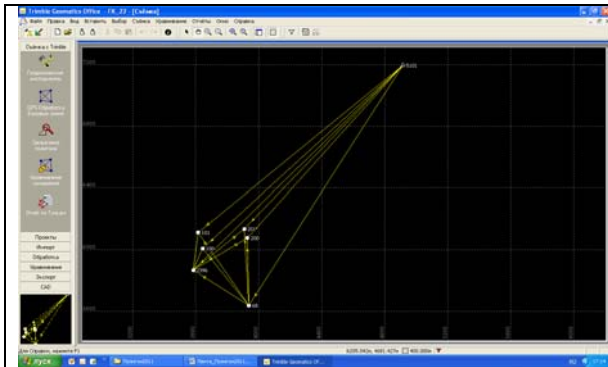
Trimble Geomatics Office - FK_23 - [Съёмка]

Файл Правка Вид Вставить Выбор Съёмка Уравнивание Отчёты Окно Справка

Съёмка в Trimble

Проекты
Импорт
Обработка
Уравнивание
Экспорт
CAD

Для Справки, нажмите F1

Пуск

Trimble Geomatics Of...